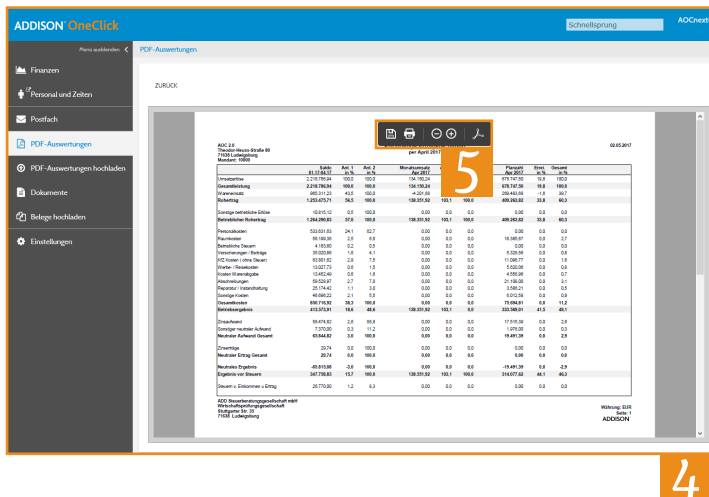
ADDISON OneClick

Schnellsprung

AOCnext

Menü ausblenden

PDF-Auswertungen

Finanzen

Personal und Zeiten

Postfach

PDF-Auswertungen

PDF-Auswertungen hochladen

Dokumente

Belege hochladen

Einstellungen

ZURÜCK

5

AOC 2.0
Theodor-Heuss-Straße 60
71638 Ludwigsburg
Mandant: 10000

per April 2017

02.05.2017

| | Saldo | Ant. 1 in % | Ant. 2 in % | Monatsumsatz Apr 2017 | | | Planzahl Apr 2017 | Erreicht in % | Gesamt in % |
|---|---|---|---|---|---|---|---|---|---|
| Umsatzerlöse | 2.218.786,94 | 100,0 | 100,0 | 134.158,24 | | | 676.747,50 | 19,8 | 100,0 |
| Gesamtleistung | 2.218.786,94 | 100,0 | 100,0 | 134.158,24 | | | 676.747,50 | 19,8 | 100,0 |
| Wareneinsatz | 965.311,23 | 43,5 | 100,0 | -4.201,69 | | | 269.483,86 | -1,6 | 39,7 |
| Rohertrag | 1.253.475,71 | 56,5 | 100,0 | 138.351,92 | 103,1 | 100,0 | 409.263,92 | 33,8 | 60,3 |
| Sonstige betriebliche Erlöse | 10.815,12 | 0,5 | 100,0 | 0,00 | 0,0 | 0,0 | 0,00 | 0,0 | 0,0 |
| Betriebliche Rohertrag | 1.264.290,83 | 57,0 | 100,0 | 138.351,92 | 103,1 | 100,0 | 409.263,92 | 33,8 | 60,3 |
| Personalkosten | 533.631,53 | 24,1 | 82,7 | 0,00 | 0,0 | 0,0 | 0,00 | 0,0 | 0,0 |
| Raumkosten | 56.199,38 | 2,5 | 6,8 | 0,00 | 0,0 | 0,0 | 18.380,87 | 0,0 | 2,7 |
| Betriebliche Steuern | 4.183,60 | 0,2 | 0,5 | 0,00 | 0,0 | 0,0 | 0,00 | 0,0 | 0,0 |
| Versicherungen / Beiträge | 35.020,86 | 1,6 | 4,1 | 0,00 | 0,0 | 0,0 | 5.328,56 | 0,0 | 0,8 |
| Kfz-Kosten (ohne Steuer) | 63.081,82 | 2,8 | 7,5 | 0,00 | 0,0 | 0,0 | 11.096,77 | 0,0 | 1,6 |
| Werbe-/Reisekosten | 13.027,73 | 0,6 | 1,5 | 0,00 | 0,0 | 0,0 | 5.620,06 | 0,0 | 0,8 |
| Kosten Warenabgabe | 13.452,40 | 0,6 | 1,6 | 0,00 | 0,0 | 0,0 | 4.556,96 | 0,0 | 0,7 |
| Abschreibungen | 59.526,97 | 2,7 | 7,0 | 0,00 | 0,0 | 0,0 | 21.105,66 | 0,0 | 3,1 |
| Reparatur / Instandhaltung | 25.174,42 | 1,1 | 3,0 | 0,00 | 0,0 | 0,0 | 3.586,21 | 0,0 | 0,5 |
| Sonstige Kosten | 46.866,22 | 2,1 | 5,5 | 0,00 | 0,0 | 0,0 | 6.012,58 | 0,0 | 0,9 |
| Gesamtkosten | 850.716,92 | 38,3 | 100,0 | 0,00 | 0,0 | 0,0 | 75.694,61 | 0,0 | 11,2 |
| Betriebsergebnis | 413.573,91 | 18,6 | 48,6 | 138.351,92 | 103,1 | 100,0 | 333.569,31 | 41,5 | 49,1 |
| Zinsaufwand | 56.474,82 | 2,6 | 88,8 | 0,00 | 0,0 | 0,0 | 17.515,39 | 0,0 | 2,6 |
| Sonstiger neutraler Aufwand | 7.370,00 | 0,3 | 11,2 | 0,00 | 0,0 | 0,0 | 1.976,00 | 0,0 | 0,3 |
| Neutraler Aufwand Gesamt | 63.844,82 | 3,0 | 100,0 | 0,00 | 0,0 | 0,0 | 19.491,39 | 0,0 | 2,9 |
| Zinserträge | 29,74 | 0,0 | 100,0 | 0,00 | 0,0 | 0,0 | 0,00 | 0,0 | 0,0 |
| Neutraler Ertrag Gesamt | 29,74 | 0,0 | 100,0 | 0,00 | 0,0 | 0,0 | 0,00 | 0,0 | 0,0 |
| Neutrales Ergebnis | -65.815,08 | -3,0 | 100,0 | 0,00 | 0,0 | 0,0 | -19.491,39 | 0,0 | -2,9 |
| Ergebnis vor Steuern | 347.758,83 | 15,7 | 100,0 | 138.351,92 | 103,1 | 100,0 | 314.077,92 | 44,1 | 46,3 |
| Steuern v. Einkommen u. Ertrag | 26.770,90 | 1,2 | 6,3 | 0,00 | 0,0 | 0,0 | 0,00 | 0,0 | 0,0 |

ADD Steuerberatungsgesellschaft mbH
Wirtschaftsprüfungsgesellschaft
Stuttgarter Str. 35
71638 Ludwigsburg

Währung: EUR
Seite: 1
ADDISON

4